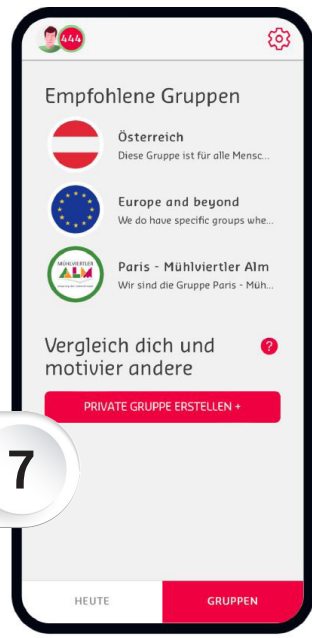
444

Empfohlene Gruppen

Österreich
Diese Gruppe ist für alle Mensc...

Europe and beyond
We do have specific groups whe...

MÜHLVIERTLER ALM

Paris - Mühlviertler Alm
Wir sind die Gruppe Paris - Müh...

Vergleich dich und motivier andere

?

PRIVATE GRUPPE ERSTELLEN +

7

HEUTE

GRUPPEN